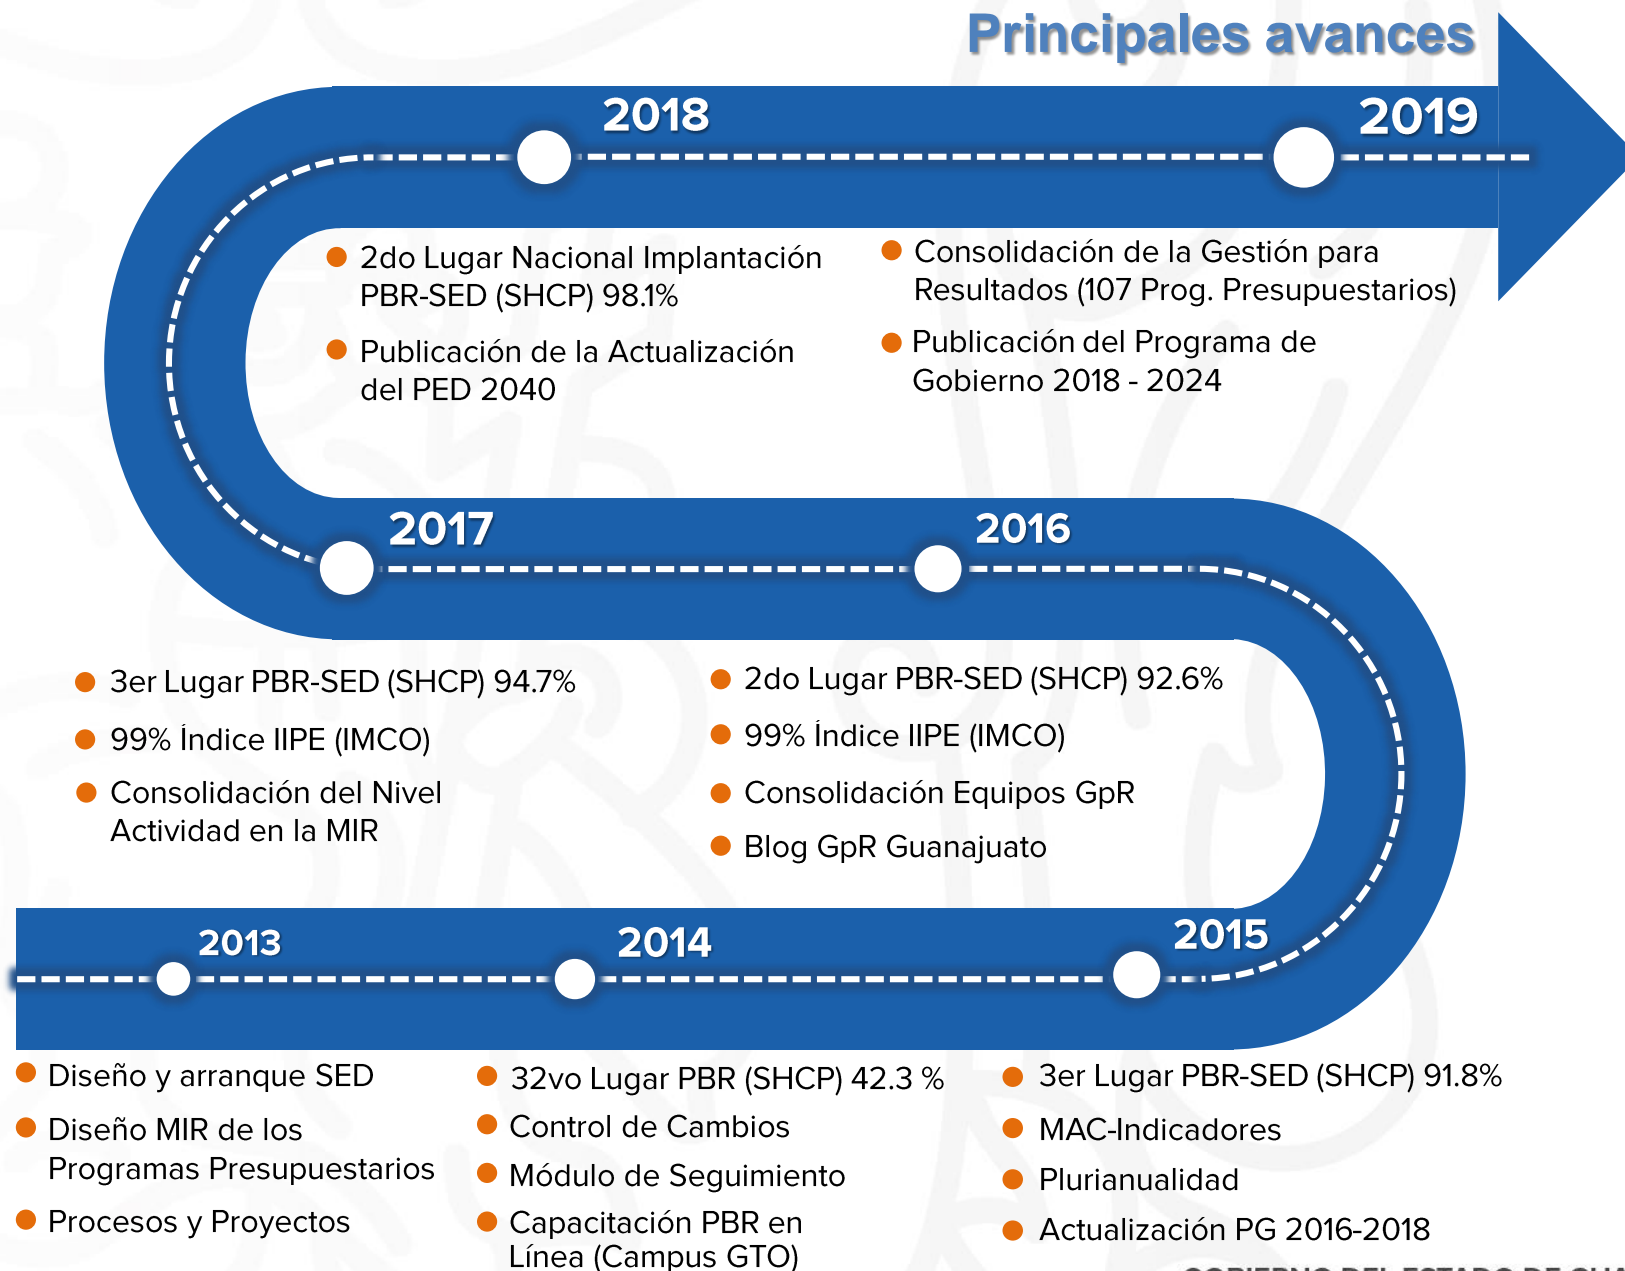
Principales avances

2018

2019

2do Lugar Nacional Implantación PBR-SED (SHCP) 98.1%

Publicación de la Actualización del PED 2040

Consolidación de la Gestión para Resultados (107 Prog. Presupuestarios)

Publicación del Programa de Gobierno 2018 - 2024

2017

2016

3er Lugar PBR-SED (SHCP) 94.7%

99% Índice IIPE (IMCO)

Consolidación del Nivel Actividad en la MIR

2do Lugar PBR-SED (SHCP) 92.6%

99% Índice IIPE (IMCO)

Consolidación Equipos GpR

Blog GpR Guanajuato

2013

2014

2015

Diseño y arranque SED

Diseño MIR de los Programas Presupuestarios

Procesos y Proyectos

32vo Lugar PBR (SHCP) 42.3 %

Control de Cambios

Módulo de Seguimiento

Capacitación PBR en Línea (Campus GTO)

3er Lugar PBR-SED (SHCP) 91.8%

MAC-Indicadores

Plurianualidad

Actualización PG 2016-2018

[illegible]